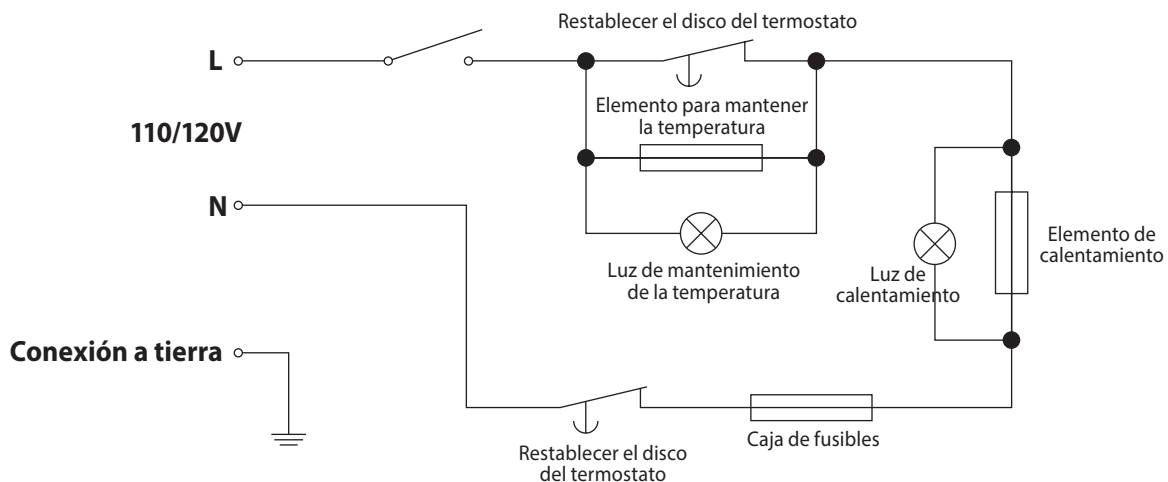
Restablecer el disco del termostato

L

110/120V

N

Conexión a tierra

Elemento para mantener la temperatura

Luz de mantenimiento de la temperatura

Luz de calentamiento

Elemento de calentamiento

Restablecer el disco del termostato

Caja de fusibles